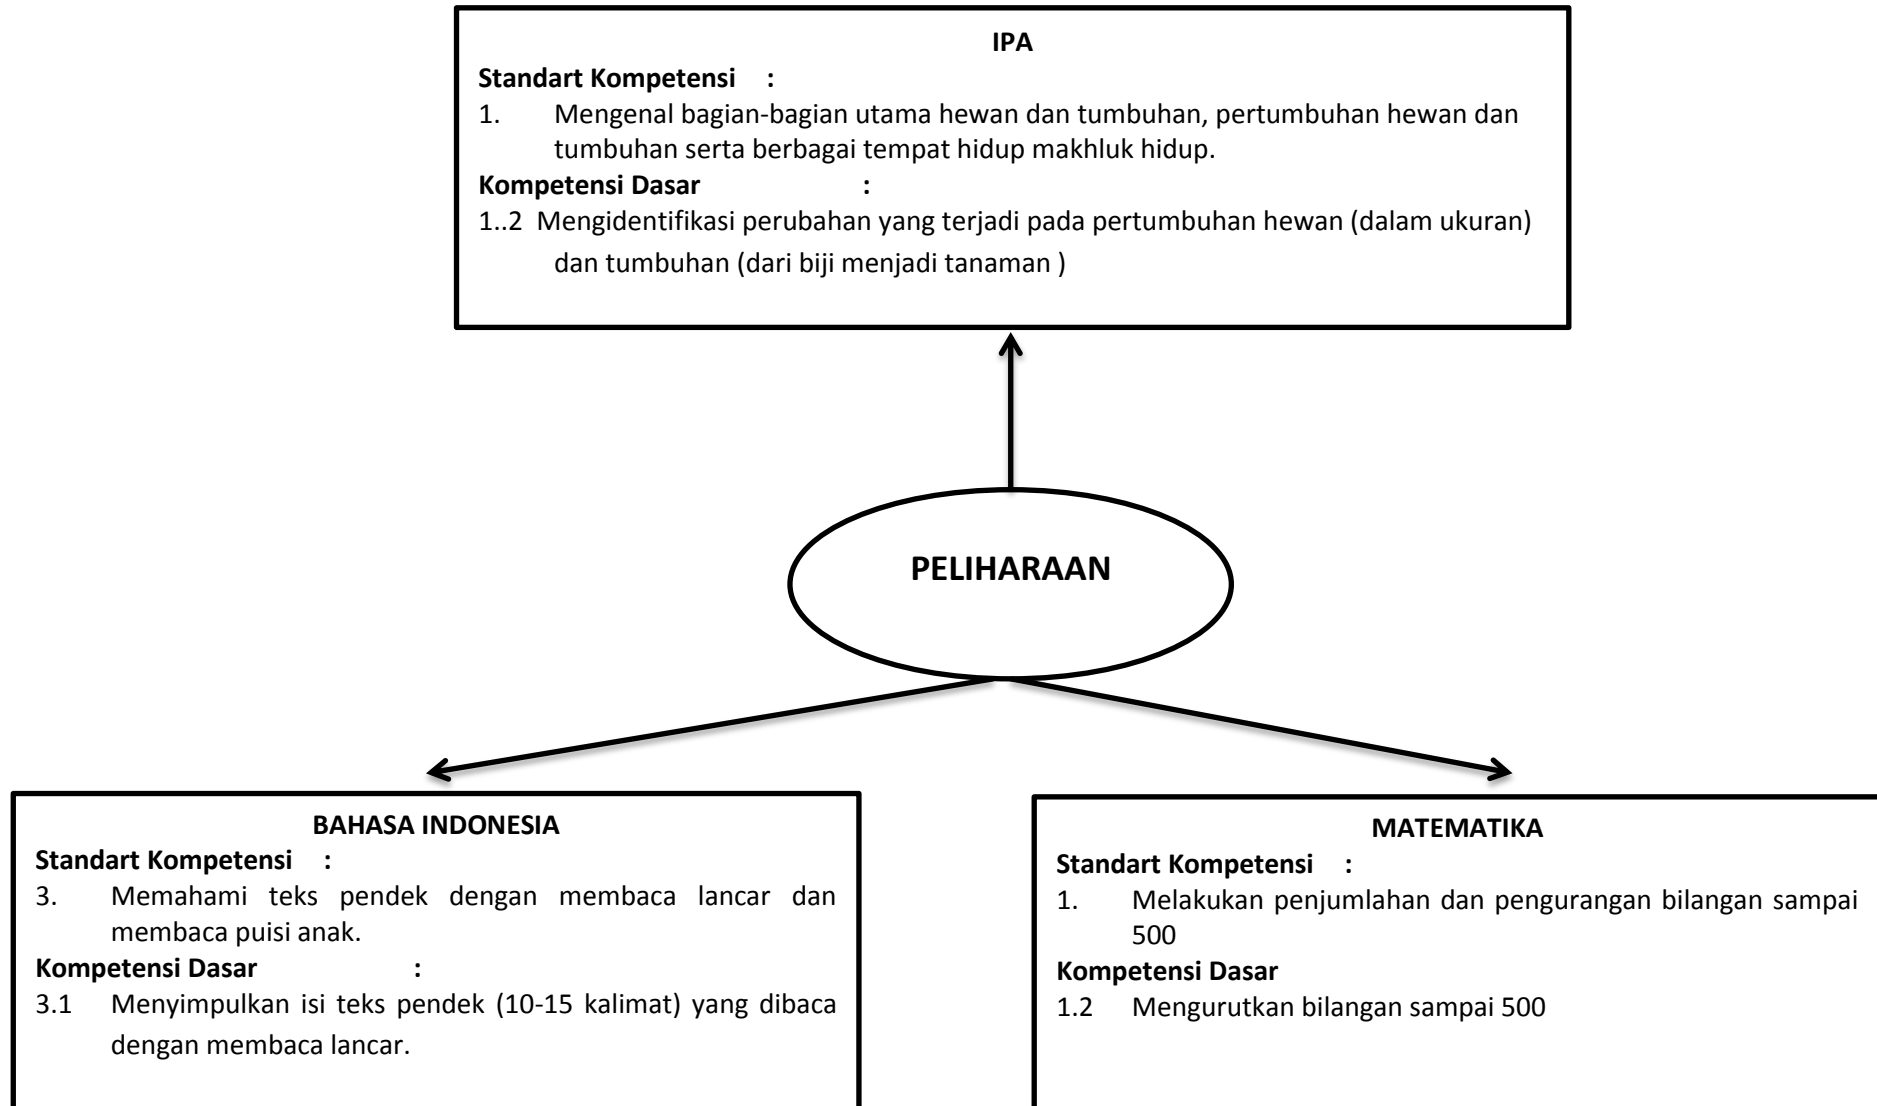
IPA
Standart Kompetensi :
1. Mengenal bagian-bagian utama hewan dan tumbuhan, pertumbuhan hewan dan tumbuhan serta berbagai tempat hidup makhluk hidup.
Kompetensi Dasar :
1..2 Mengidentifikasi perubahan yang terjadi pada pertumbuhan hewan (dalam ukuran) dan tumbuhan (dari biji menjadi tanaman )

PELIHARAAN

BAHASA INDONESIA
Standart Kompetensi :
3. Memahami teks pendek dengan membaca lancar dan membaca puisi anak.
Kompetensi Dasar :
3.1 Menyimpulkan isi teks pendek (10-15 kalimat) yang dibaca dengan membaca lancar.

MATEMATIKA
Standart Kompetensi :
1. Melakukan penjumlahan dan pengurangan bilangan sampai 500
Kompetensi Dasar
1.2 Mengurutkan bilangan sampai 500